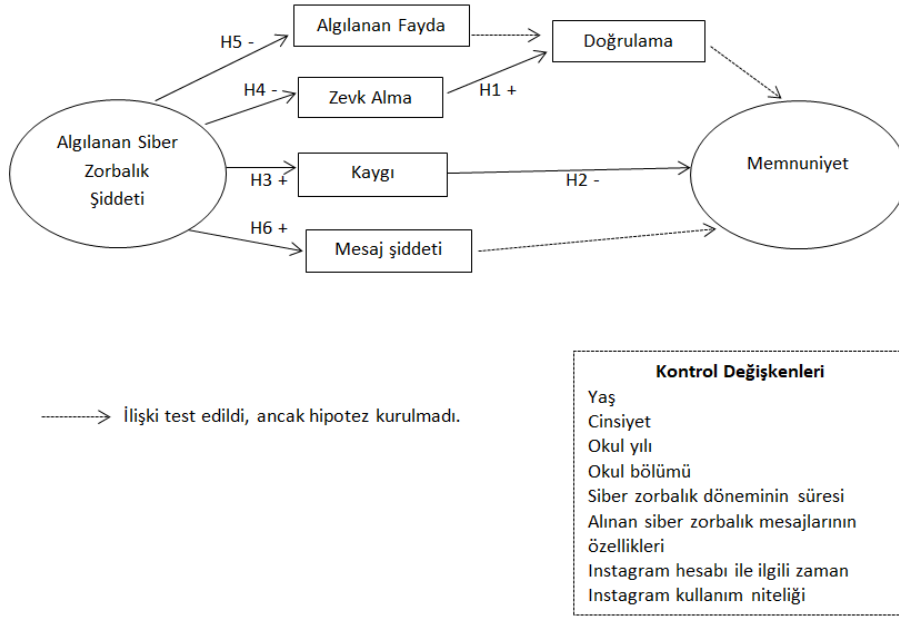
Algılanan Fayda

Doğrulama

H5 -

H4 -

Zevk Alma

H1 +

Algılanan Siber Zorbalık Şiddeti

Kaygı

Memnuniyet

H3 +

H2 -

H6 +

Mesaj şiddeti

İlişki test edildi, ancak hipotez kurulmadı.

Kontrol Değişkenleri
Yaş
Cinsiyet
Okul yılı
Okul bölümü
Siber zorbalık döneminin süresi
Alınan siber zorbalık mesajlarının özellikleri
Instagram hesabı ile ilgili zaman
Instagram kullanım niteliği